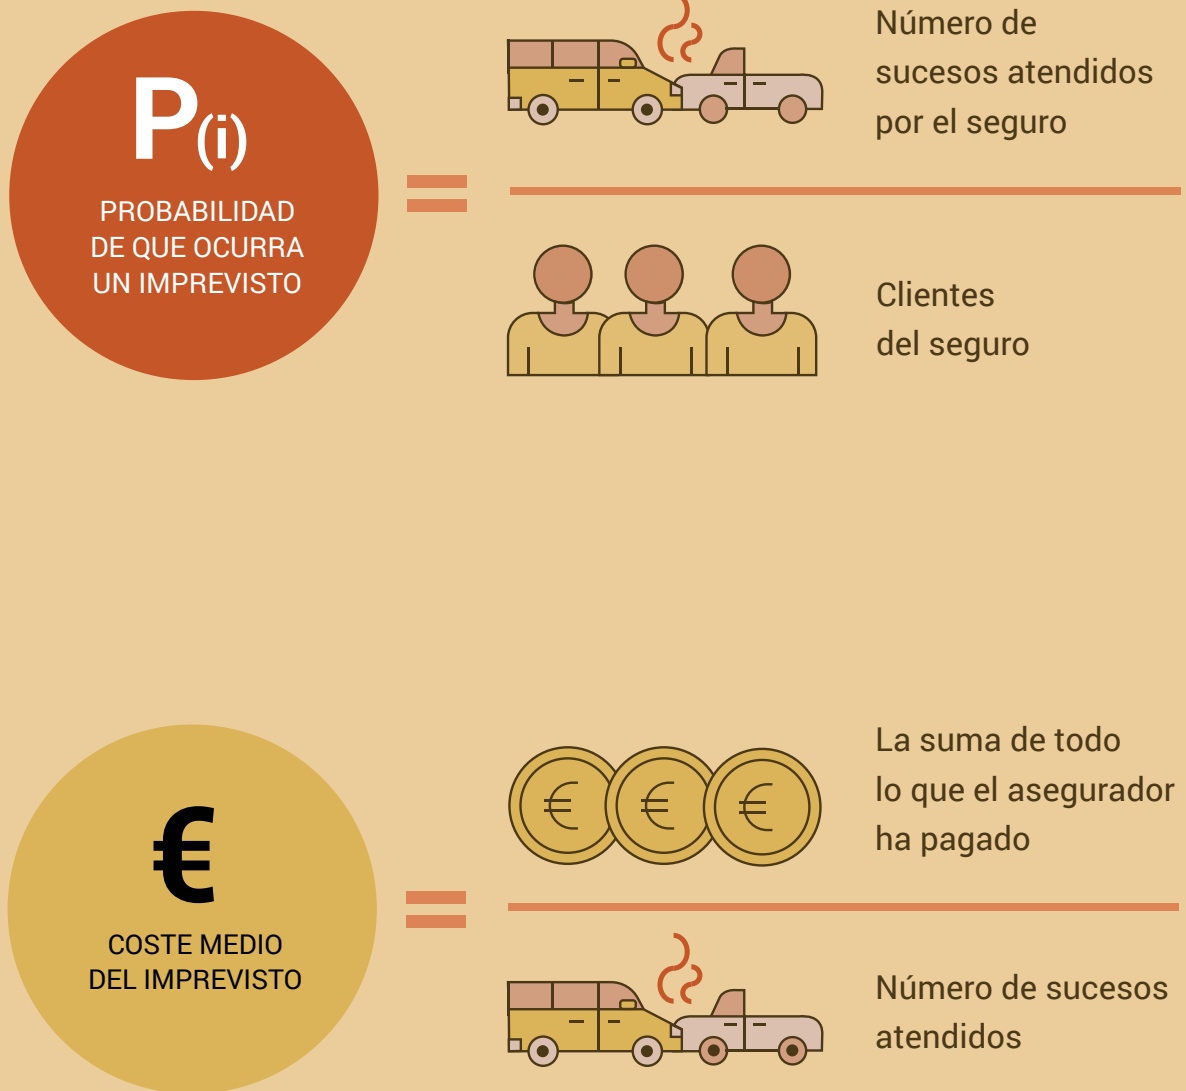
P(i)

PROBABILIDAD DE QUE OCURRA UN IMPREVISTO

=

Número de sucesos atendidos por el seguro

Clientes del seguro

€

COSTE MEDIO DEL IMPREVISTO

=

La suma de todo lo que el asegurador ha pagado

Número de sucesos atendidos